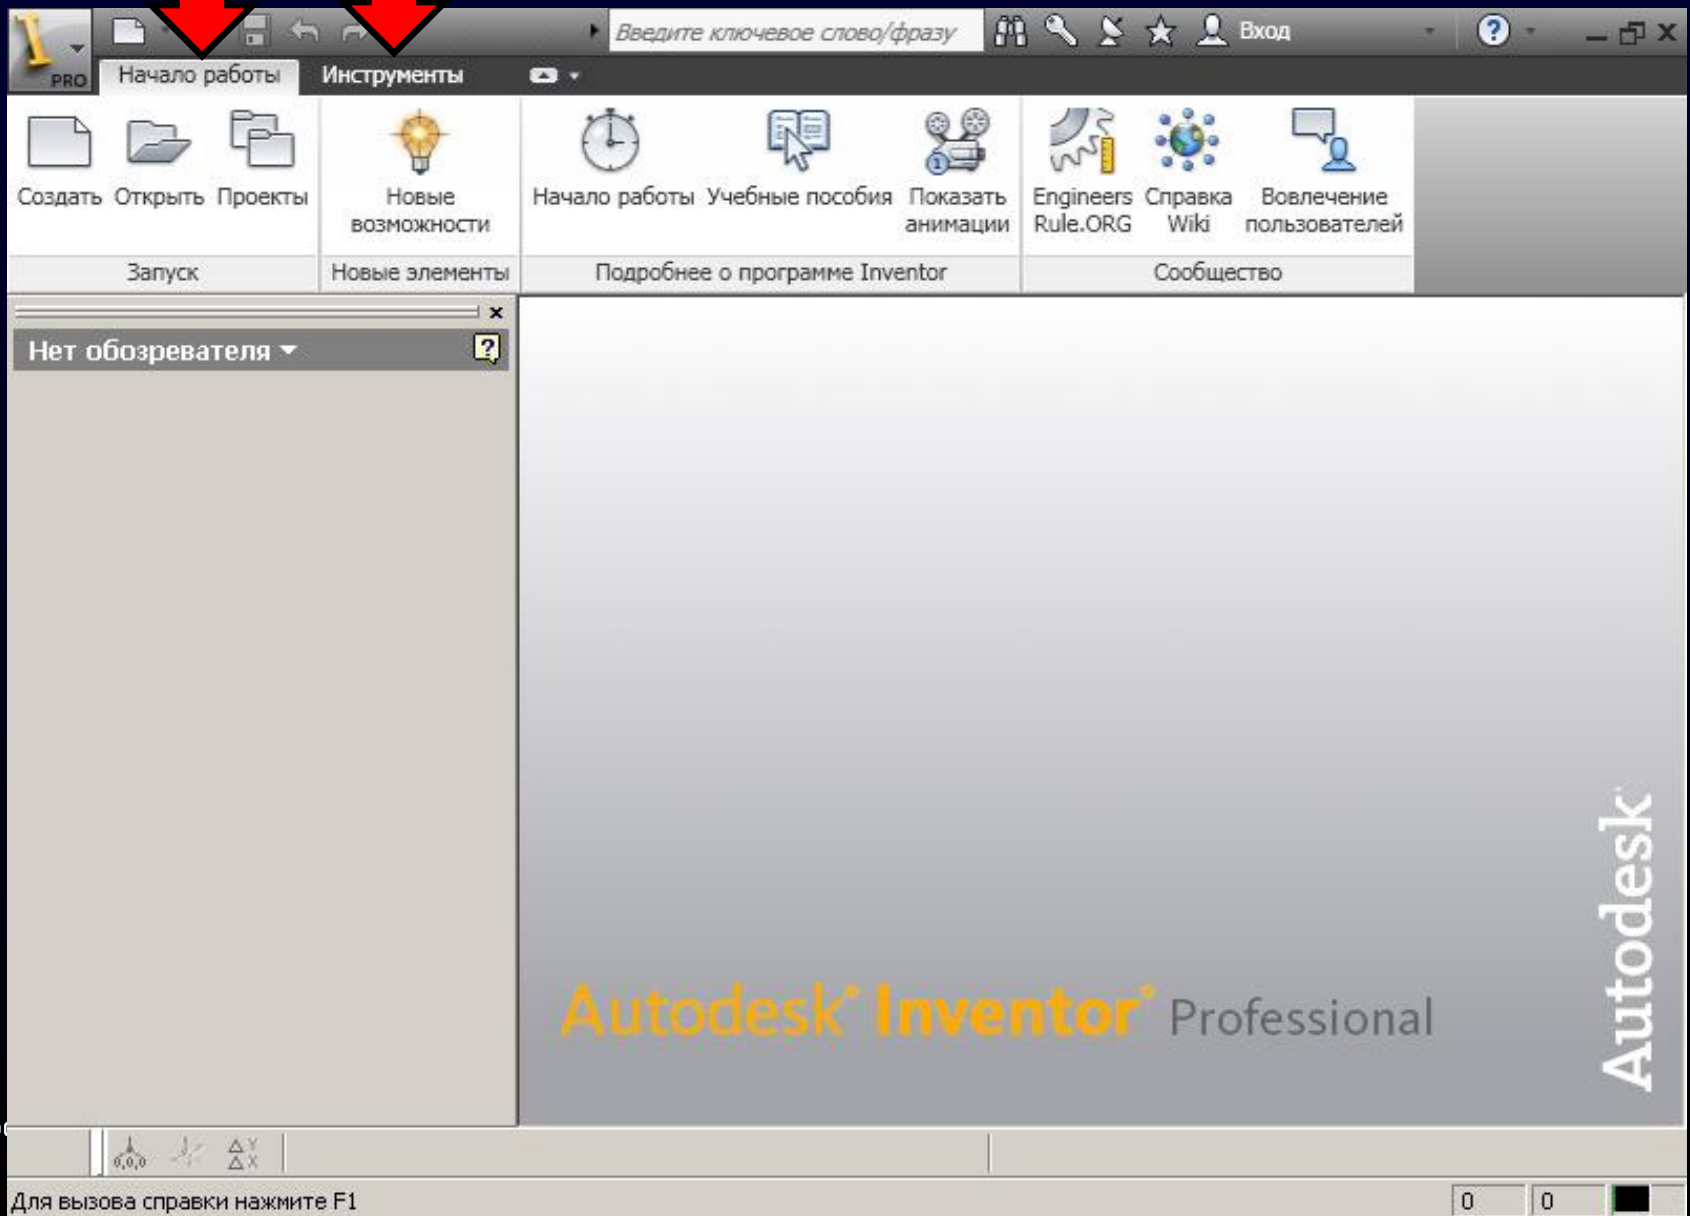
PRO

Введите ключевое слово/фразу

Вход

Начало работы

Инструменты

Создать

Открыть

Проекты

Запуск

Новые возможности

Новые элементы

Начало работы

Учебные пособия

Показать анимации

Подробнее о программе Inventor

Engineers Rule.ORG

Справка Wiki

Вовлечение пользователей

Сообщество

Нет обозревателя

Autodesk® Inventor® Professional

Autodesk

0,0,0

Для вызова справки нажмите F1

0

0